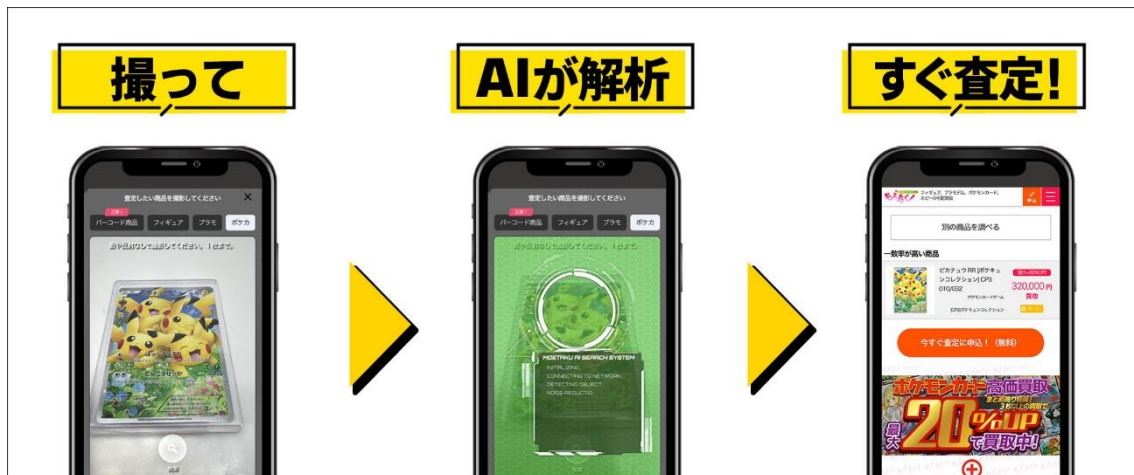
撮って

AIが解析

すぐ査定!

査定したい商品を撮影してください

バーコード商品 フィギュア プラモ ポケカ

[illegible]

査定したい商品を撮影してください

バーコード商品 フィギュア プラモ ポケカ

MOETAKU AI SEARCH SYSTEM
INITIALIZING...
CONNECTING TO NETWORK...
DETECTING OBJECT...
NOISE REDUCTION...

フィギュア、プラモデル、ポケモンカード、ホビーの高価買取

別の商品を調べる

一致率が高い商品

ピカチュウ RR [ポケキュンコレクション] CP3 010/032

320,000円
買取

今すぐ査定に申込!(無料)

ポケモンカード高価買取

最大20%UPで買取中!